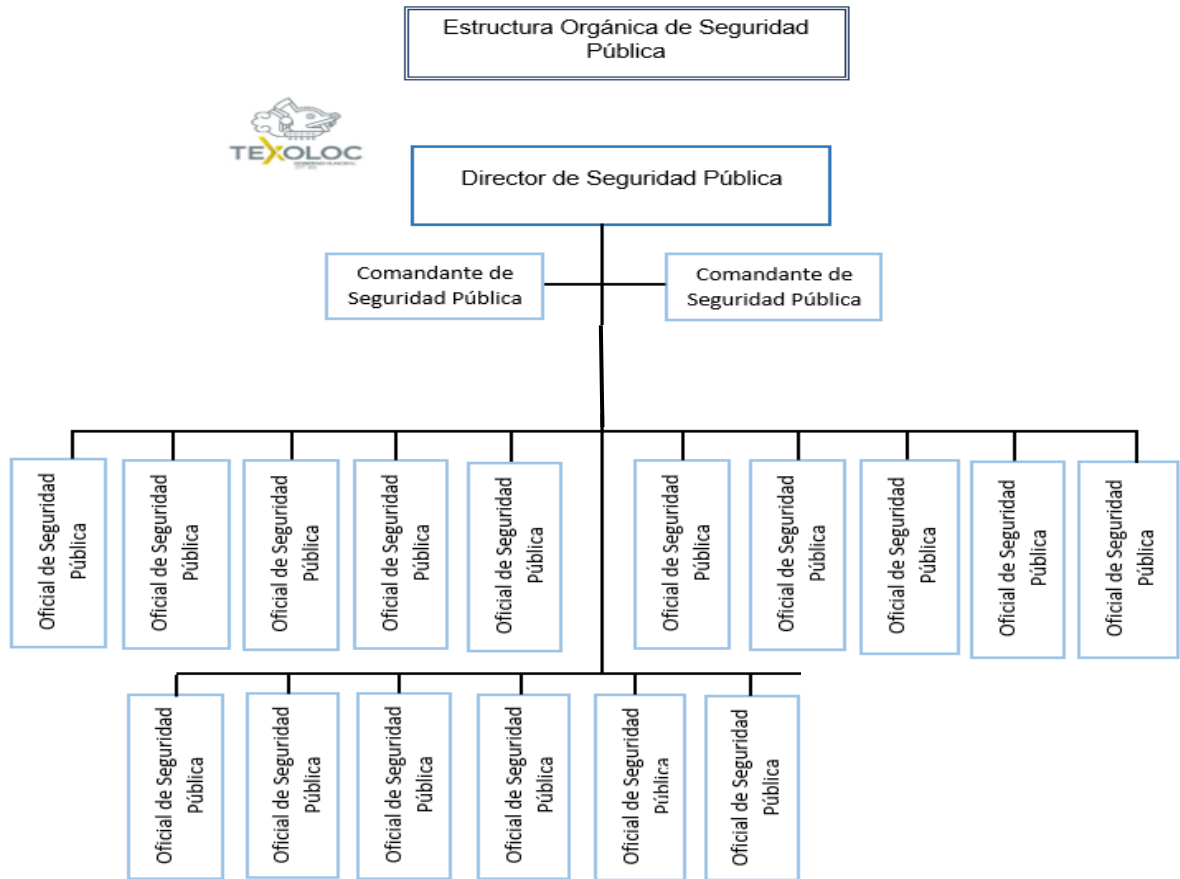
Estructura Orgánica de Seguridad Pública

TEXOLOC

Director de Seguridad Pública

Comandante de Seguridad Pública

Comandante de Seguridad Pública

Oficial de Seguridad Pública

Oficial de Seguridad Pública

Oficial de Seguridad Pública

Oficial de Seguridad Pública

Oficial de Seguridad Pública

Oficial de Seguridad Pública

Oficial de Seguridad Pública

Oficial de Seguridad Pública

Oficial de Seguridad Pública

Oficial de Seguridad Pública

Oficial de Seguridad Pública

Oficial de Seguridad Pública

Oficial de Seguridad Pública

Oficial de Seguridad Pública

Oficial de Seguridad Pública

Oficial de Seguridad Pública